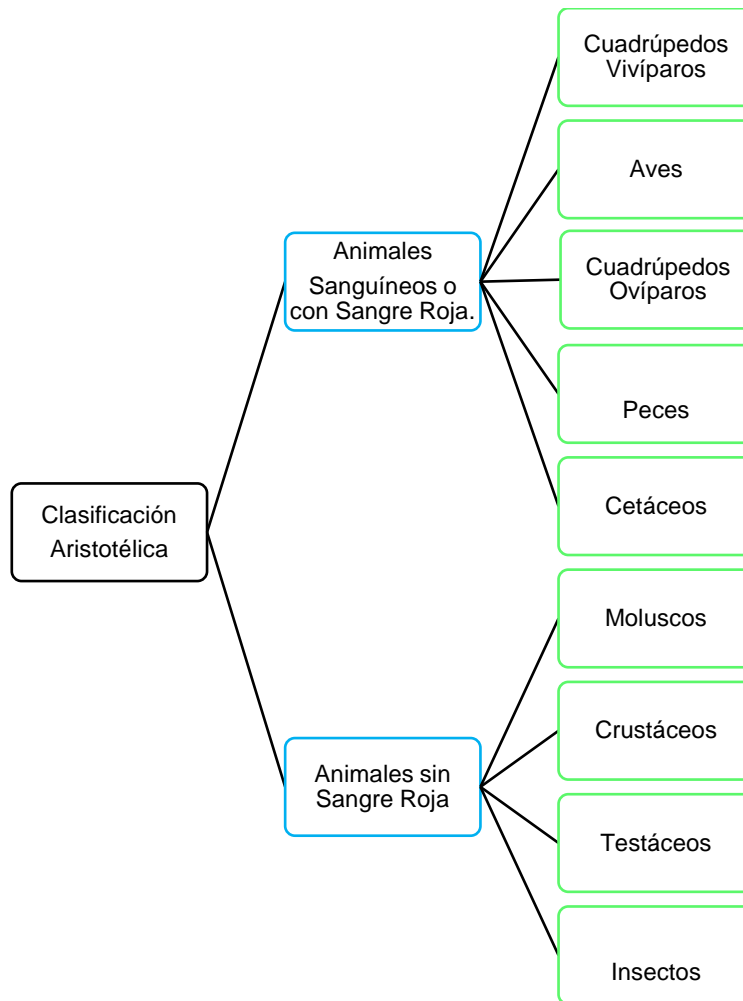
Clasificación Aristotélica

Animales Sanguíneos o con Sangre Roja.

Cuadrúpedos Vivíparos

Aves

Cuadrúpedos Ovíparos

Peces

Cetáceos

Animales sin Sangre Roja

Moluscos

Crustáceos

Testáceos

Insectos